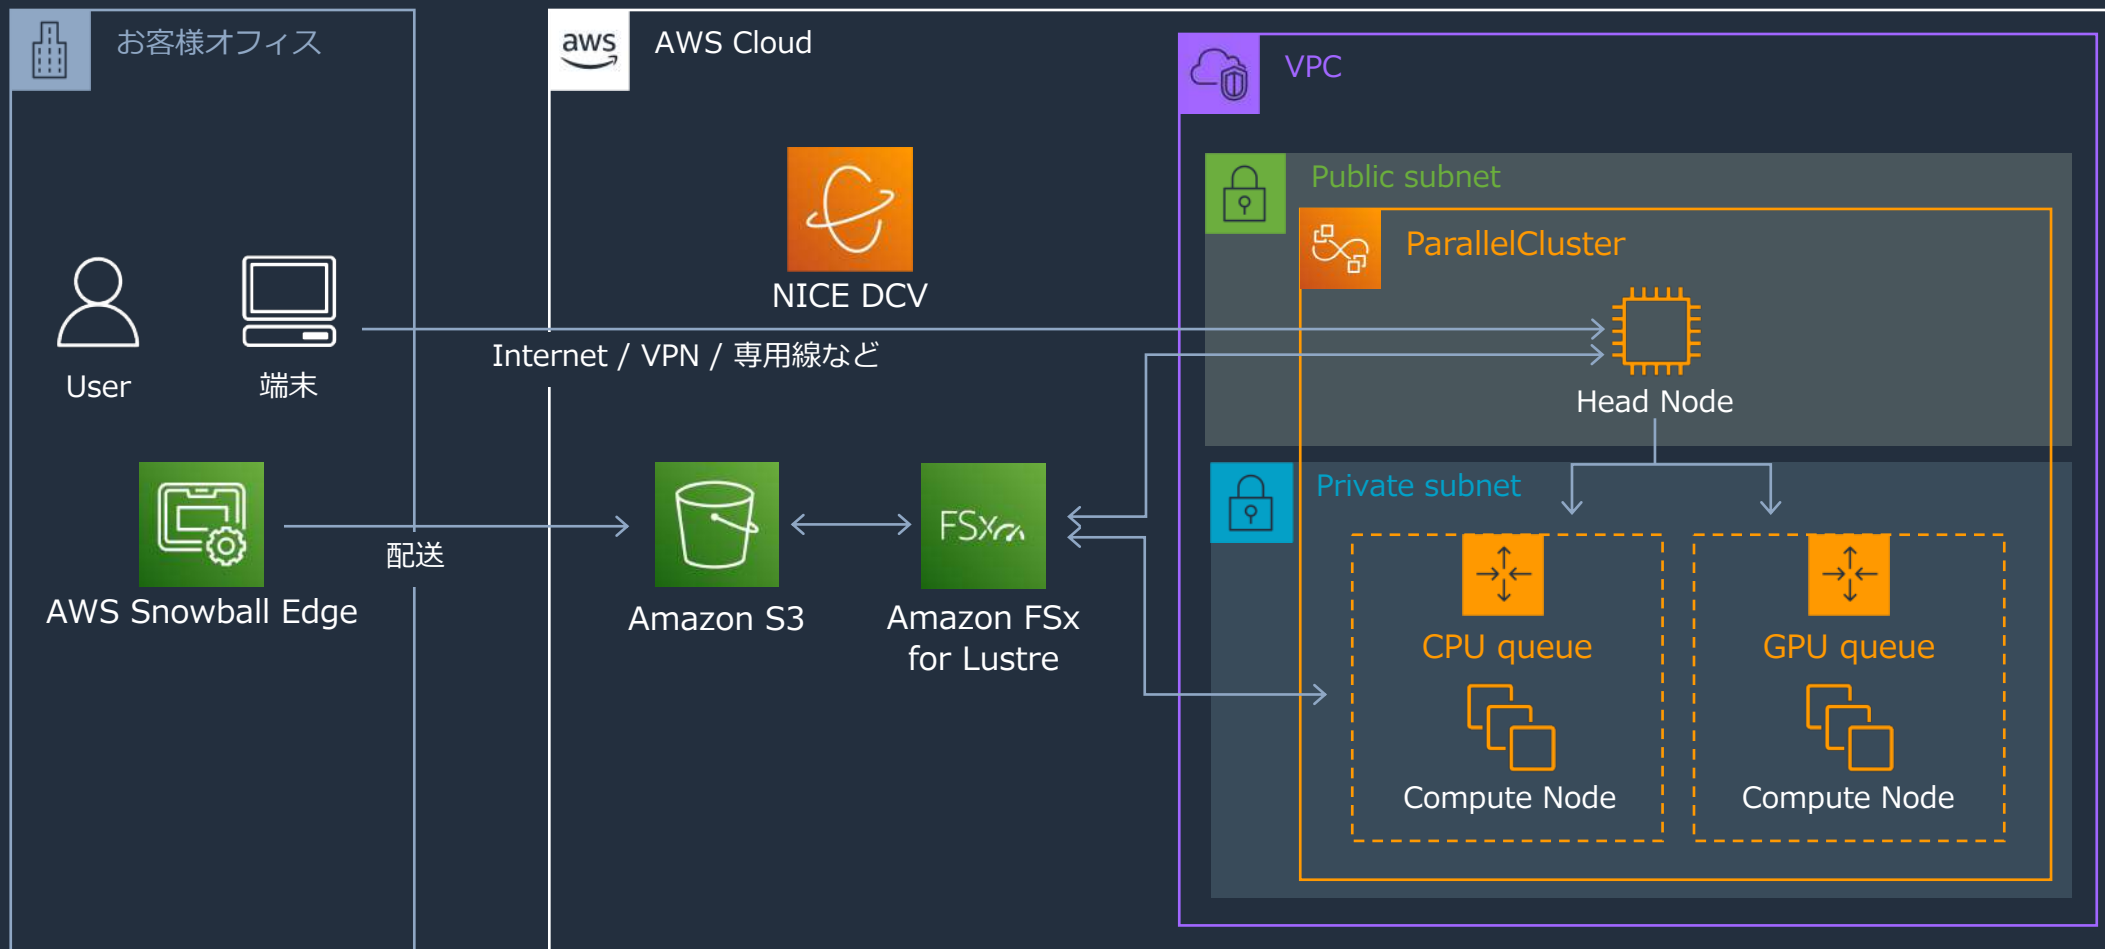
お客様オフィス

aws

AWS Cloud

VPC

Public subnet

ParallelCluster

NICE DCV

User

端末

Internet / VPN / 専用線など

Head Node

Private subnet

AWS Snowball Edge

配送

Amazon S3

FSx

Amazon FSx for Lustre

CPU queue

GPU queue

Compute Node

Compute Node